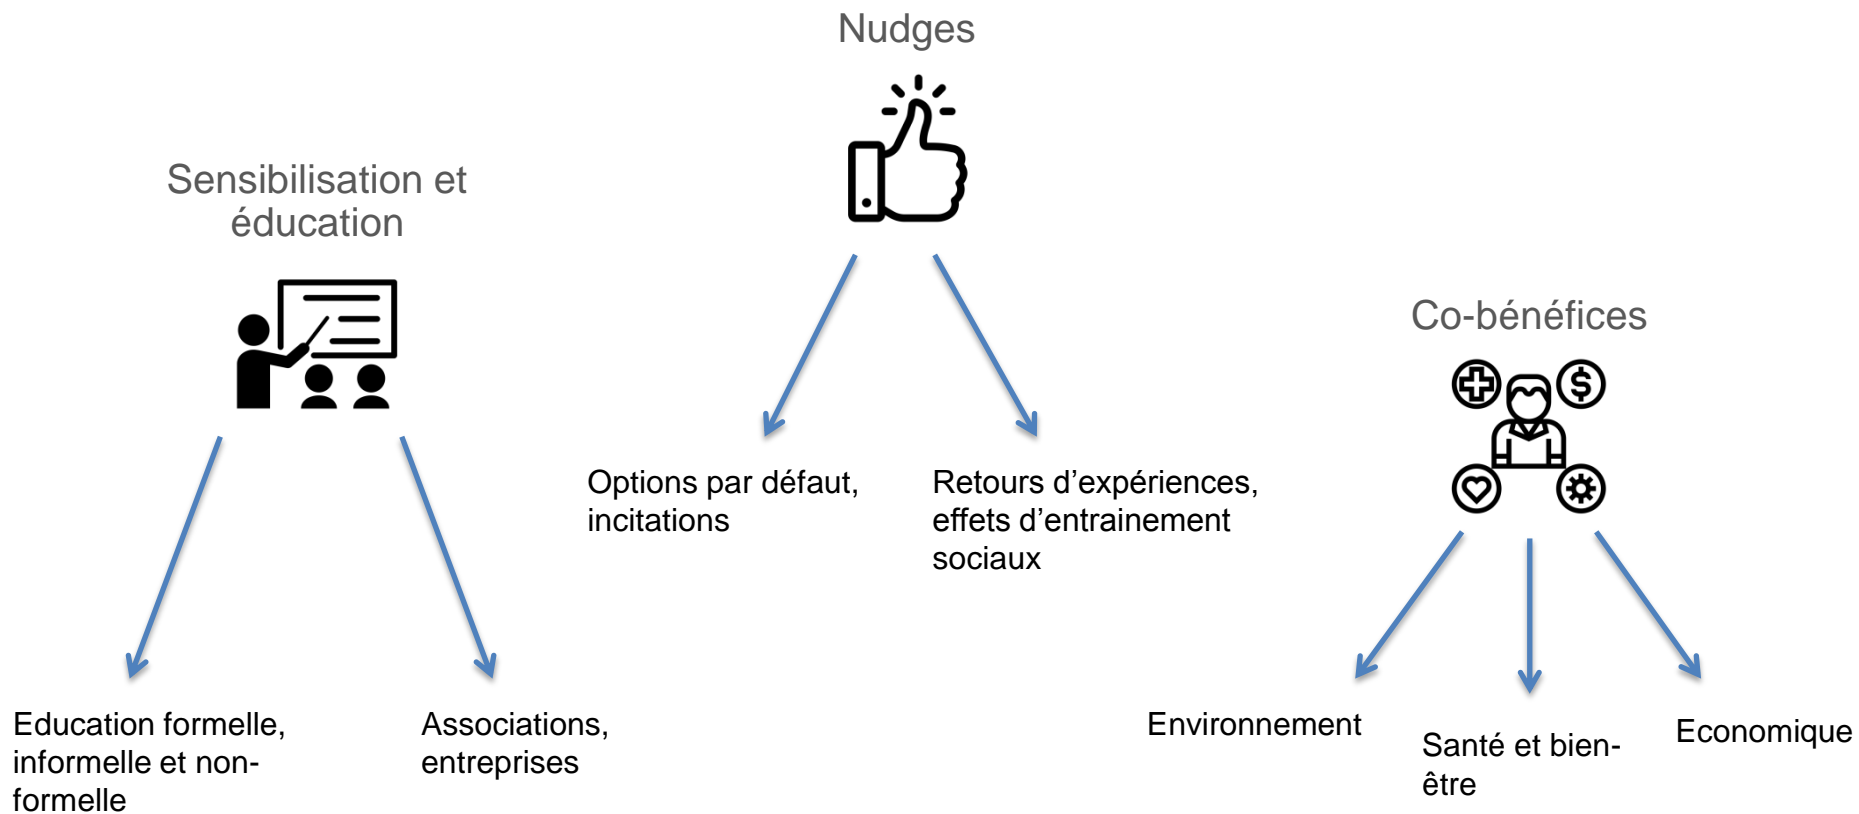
Nudges

Sensibilisation et éducation

Co-bénéfices

Options par défaut, incitations

Retours d’expériences, effets d’entrainement sociaux

Education formelle, informelle et non-formelle

Associations, entreprises

Environnement

Santé et bien-être

Economique